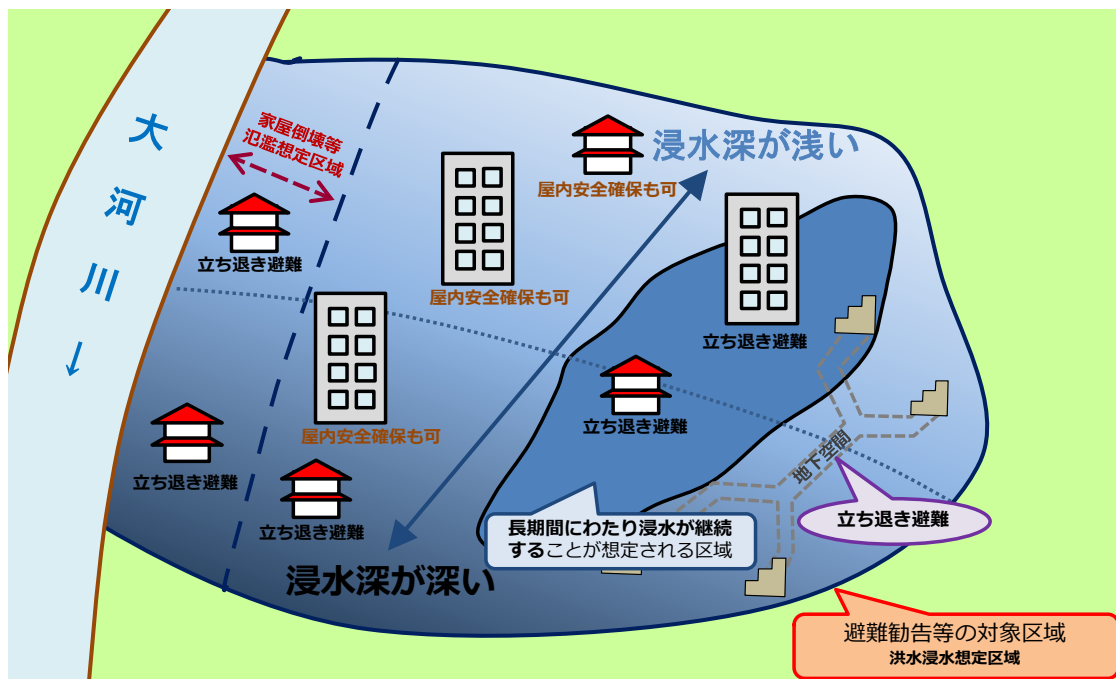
大
河
川
↓

家屋倒壊等
氾濫想定区域

浸水深が浅い

屋内安全確保も可

立ち退き避難

屋内安全確保も可

立ち退き避難

屋内安全確保も可

立ち退き避難

立ち退き避難

立ち退き避難

地下空間

立ち退き避難

長期間にわたり浸水が継続することが想定される区域

浸水深が深い

避難勧告等の対象区域
洪水浸水想定区域